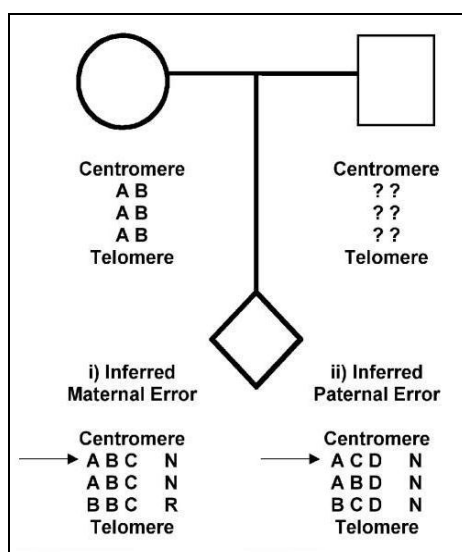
Centromere
A B
A B
A B
Telomere

Centromere
? ?
? ?
? ?
Telomere

i) Inferred Maternal Error

Centromere
A B C N
A B C N
B B C R
Telomere

ii) Inferred Paternal Error

Centromere
A C D N
A B D N
B C D N
Telomere